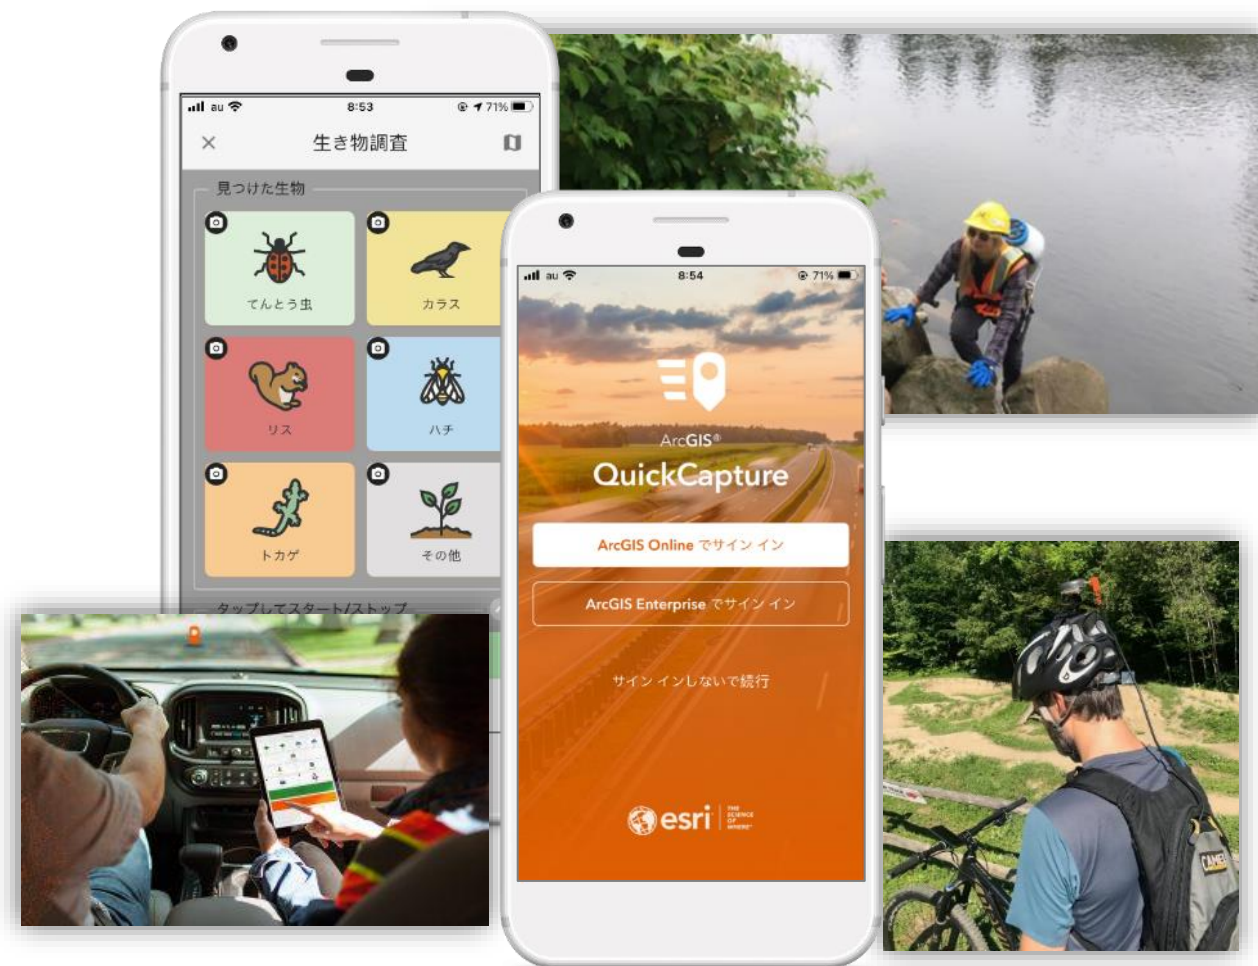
au 8:53 71%

生き物調査

見つけた生物

てんとう虫

カラス

リス

ハチ

トカゲ

その他

タップしてスタート/ストップ

au 8:54 71%

ArcGIS®

QuickCapture

ArcGIS Online でサイン イン

ArcGIS Enterprise でサイン イン

サイン インしないで続行

esri THE SCIENCE OF WHERE

CAMEL